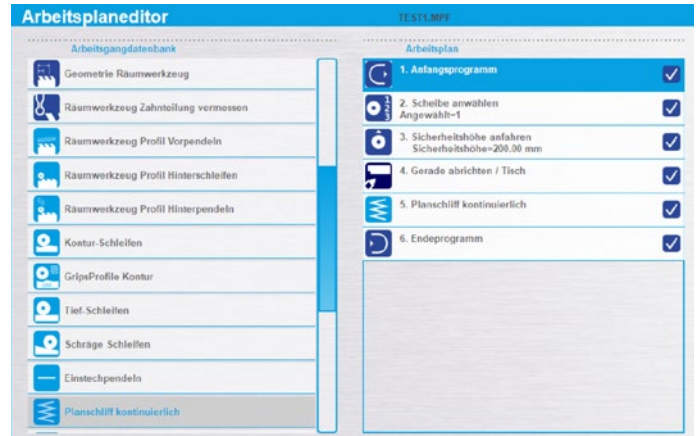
Arbeitsplaneditor

TEST1.MPF

Arbeitsgangdatenbank

Geometrie Räumwerkzeug

Räumwerkzeug Zahnteilung vermessen

Räumwerkzeug Profil Vorpendeln

Räumwerkzeug Profil Hinterschleifen

Räumwerkzeug Profil Hinterpendeln

Kontur-Schleifen

GripsProfile Kontur

Tief-Schleifen

Schräge Schleifen

Einstechpendeln

Planschliff kontinuierlich

Arbeitsplan

1. Anfangsprogramm

2. Scheibe anwählen
Angewählt=1

3. Sicherheitshöhe anfahren
Sicherheitshöhe=200.00 mm

4. Gerade abrichten / Tisch

5. Planschliff kontinuierlich

6. Endeprogramm